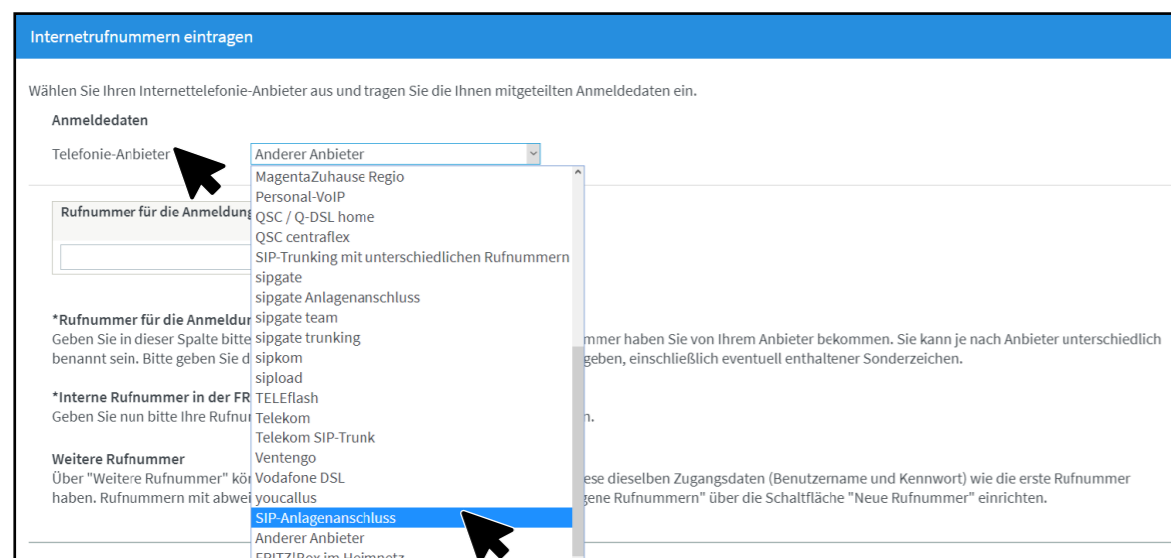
Internetrufnummern eintragen

Wählen Sie Ihren Internettelefonie-Anbieter aus und tragen Sie die Ihnen mitgeteilten Anmeldedaten ein.

Anmeldedaten

Telefonie-Anbieter

Anderer Anbieter

MagentaZuhause Regio
Personal-VoIP
QSC / Q-DSL home
QSC centraflex
SIP-Trunking mit unterschiedlichen Rufnummern
sipgate
sipgate Anlagenanschluss
sipgate team
sipgate trunking
sipkom
sipload
TELEflash
Telekom
Telekom SIP-Trunk
Ventengo
Vodafone DSL
youcallus
SIP-Anlagenanschluss
Anderer Anbieter
FRITZ!Box im Heimnetz

Rufnummer für die Anmeldung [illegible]

*Rufnummer für die Anmeldu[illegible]
Geben Sie in dieser Spalte bitte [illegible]mmer haben Sie von Ihrem Anbieter bekommen. Sie kann je nach Anbieter unterschiedlich benannt sein. Bitte geben Sie d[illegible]geben, einschließlich eventuell enthaltener Sonderzeichen.

*Interne Rufnummer in der FR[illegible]
Geben Sie nun bitte Ihre Rufnu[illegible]n.

Weitere Rufnummer
Über "Weitere Rufnummer" kö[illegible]ese dieselben Zugangsdaten (Benutzername und Kennwort) wie die erste Rufnummer haben. Rufnummern mit abwei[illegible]gene Rufnummern" über die Schaltfläche "Neue Rufnummer" einrichten.